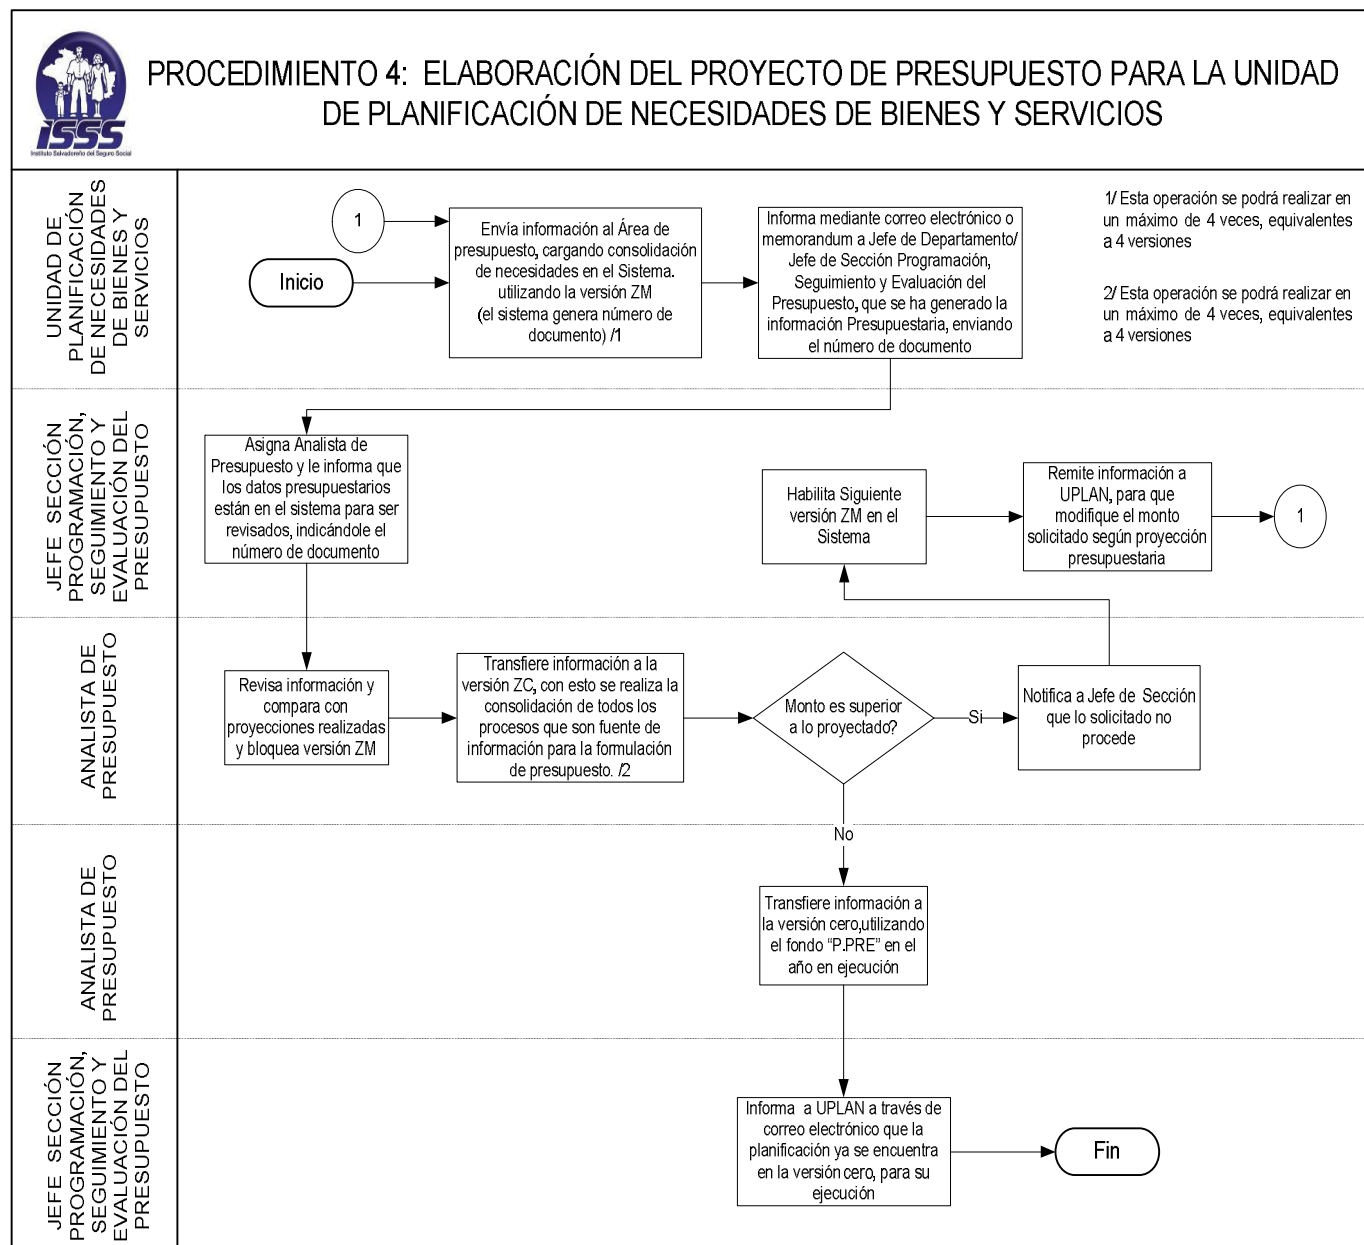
ISSS
Instituto Salvadoreño del Seguro Social

PROCEDIMIENTO 4: ELABORACIÓN DEL PROYECTO DE PRESUPUESTO PARA LA UNIDAD DE PLANIFICACIÓN DE NECESIDADES DE BIENES Y SERVICIOS

UNIDAD DE PLANIFICACIÓN DE NECESIDADES DE BIENES Y SERVICIOS

1

Inicio

Envía información al Área de presupuesto, cargando consolidación de necesidades en el Sistema. utilizando la versión ZM (el sistema genera número de documento) /1

Informa mediante correo electrónico o memorandum a Jefe de Departamento/ Jefe de Sección Programación, Seguimiento y Evaluación del Presupuesto, que se ha generado la información Presupuestaria, enviando el número de documento

1/ Esta operación se podrá realizar en un máximo de 4 veces, equivalentes a 4 versiones

2/ Esta operación se podrá realizar en un máximo de 4 veces, equivalentes a 4 versiones

JEFE SECCIÓN PROGRAMACIÓN, SEGUIMIENTO Y EVALUACIÓN DEL PRESUPUESTO

Asigna Analista de Presupuesto y le informa que los datos presupuestarios están en el sistema para ser revisados, indicándole el número de documento

Habilita Siguiente versión ZM en el Sistema

Remite información a UPLAN, para que modifique el monto solicitado según proyección presupuestaria

1

ANALISTA DE PRESUPUESTO

Revisa información y compara con proyecciones realizadas y bloquea versión ZM

Transfiere información a la versión ZC, con esto se realiza la consolidación de todos los procesos que son fuente de información para la formulación de presupuesto. /2

Monto es superior a lo proyectado?

Si

Notifica a Jefe de Sección que lo solicitado no procede

No

ANALISTA DE PRESUPUESTO

Transfiere información a la versión cero,utilizando el fondo "P.PRE" en el año en ejecución

JEFE SECCIÓN PROGRAMACIÓN, SEGUIMIENTO Y EVALUACIÓN DEL PRESUPUESTO

Informa a UPLAN a través de correo electrónico que la planificación ya se encuentra en la versión cero, para su ejecución

Fin